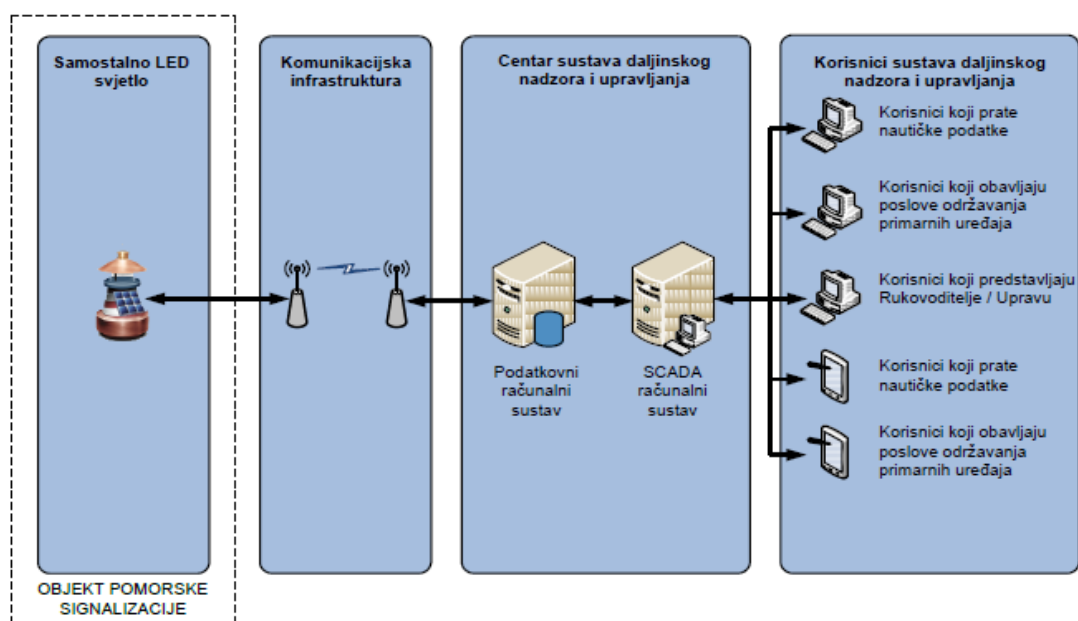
Samostalno LED svjetlo

Komunikacijska infrastruktura

Centar sustava daljinskog nadzora i upravljanja

Korisnici sustava daljinskog nadzora i upravljanja

Korisnici koji prate nautičke podatke

Korisnici koji obavljaju poslove održavanja primarnih uređaja

Korisnici koji predstavljaju Rukovoditelje / Upravu

Korisnici koji prate nautičke podatke

Korisnici koji obavljaju poslove održavanja primarnih uređaja

Podatkovni računalni sustav

SCADA računalni sustav

OBJEKT POMORSKE SIGNALIZACIJE